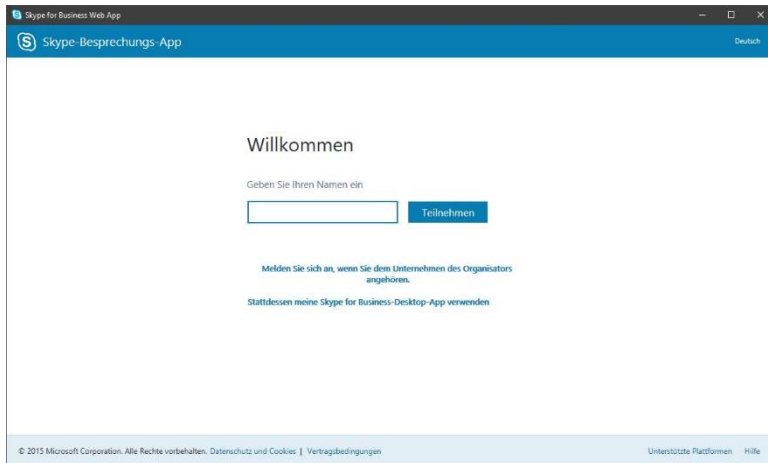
Skype for Business Web App

Skype-Besprechungs-App

Deutsch

Willkommen

Geben Sie Ihren Namen ein

Teilnehmen

Melden Sie sich an, wenn Sie dem Unternehmen des Organisators angehören.

Stattdessen meine Skype for Business-Desktop-App verwenden

© 2015 Microsoft Corporation. Alle Rechte vorbehalten. Datenschutz und Cookies | Vertragsbedingungen

Unterstützte Plattformen Hilfe